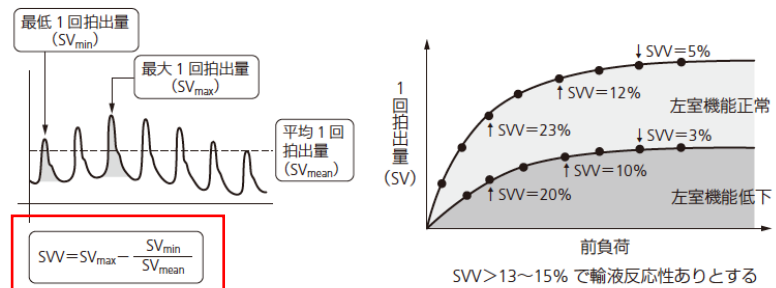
最低 1 回拍出量 ($SV_{min}$)

最大 1 回拍出量 ($SV_{max}$)

平均 1 回拍出量 ($SV_{mean}$)

$SVV = SV_{max} - \frac{SV_{min}}{SV_{mean}}$

1 回拍出量 (SV)

↓SVV = 5%

↑SVV = 12%

↑SVV = 23%

左室機能正常

↓SVV = 3%

↑SVV = 10%

↑SVV = 20%

左室機能低下

前負荷

SVV > 13 ~ 15% で輸液反応性ありとする